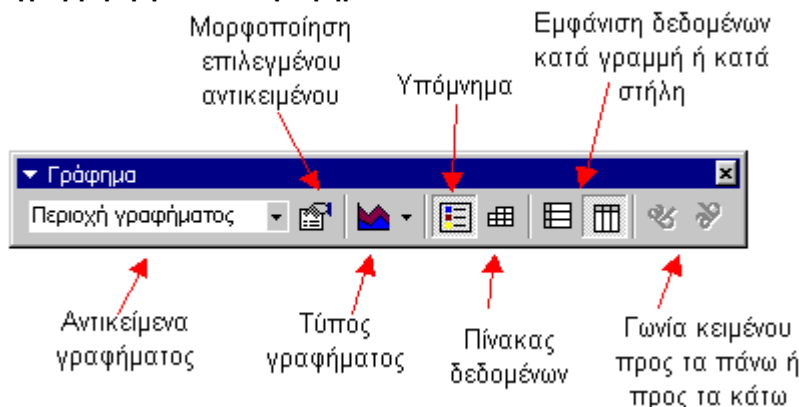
Μορφοποίηση επιλεγμένου αντικειμένου

Υπόμνημα

Εμφάνιση δεδομένων κατά γραμμή ή κατά στήλη

Γράφημα

Περιοχή γραφήματος

Αντικείμενα γραφήματος

Τύπος γραφήματος

Πίνακας δεδομένων

Γωνία κειμένου προς τα πάνω ή προς τα κάτω